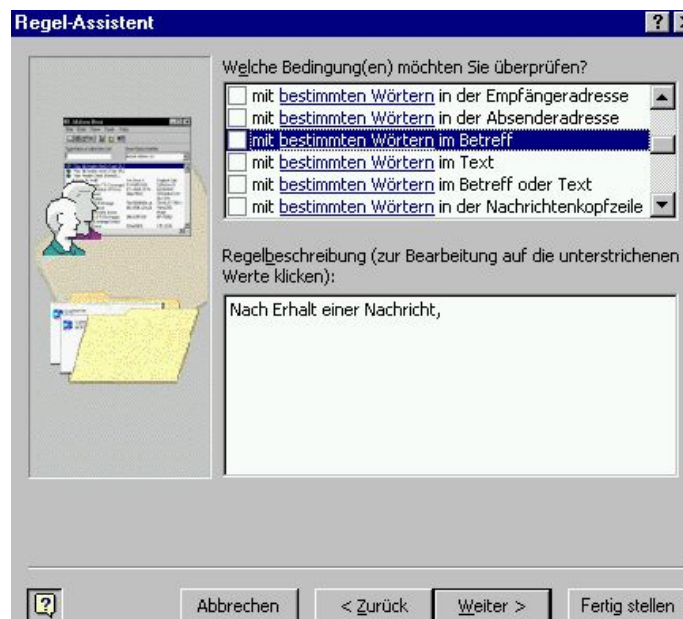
Regel-Assistent

Welche Bedingung(en) möchten Sie überprüfen?

mit bestimmten Wörtern in der Empfängeradresse
mit bestimmten Wörtern in der Absenderadresse
mit bestimmten Wörtern im Betreff
mit bestimmten Wörtern im Text
mit bestimmten Wörtern im Betreff oder Text
mit bestimmten Wörtern in der Nachrichtenkopfzeile

Regelbeschreibung (zur Bearbeitung auf die unterstrichenen Werte klicken):

Nach Erhalt einer Nachricht,

Abbrechen
< Zurück
Weiter >
Fertig stellen